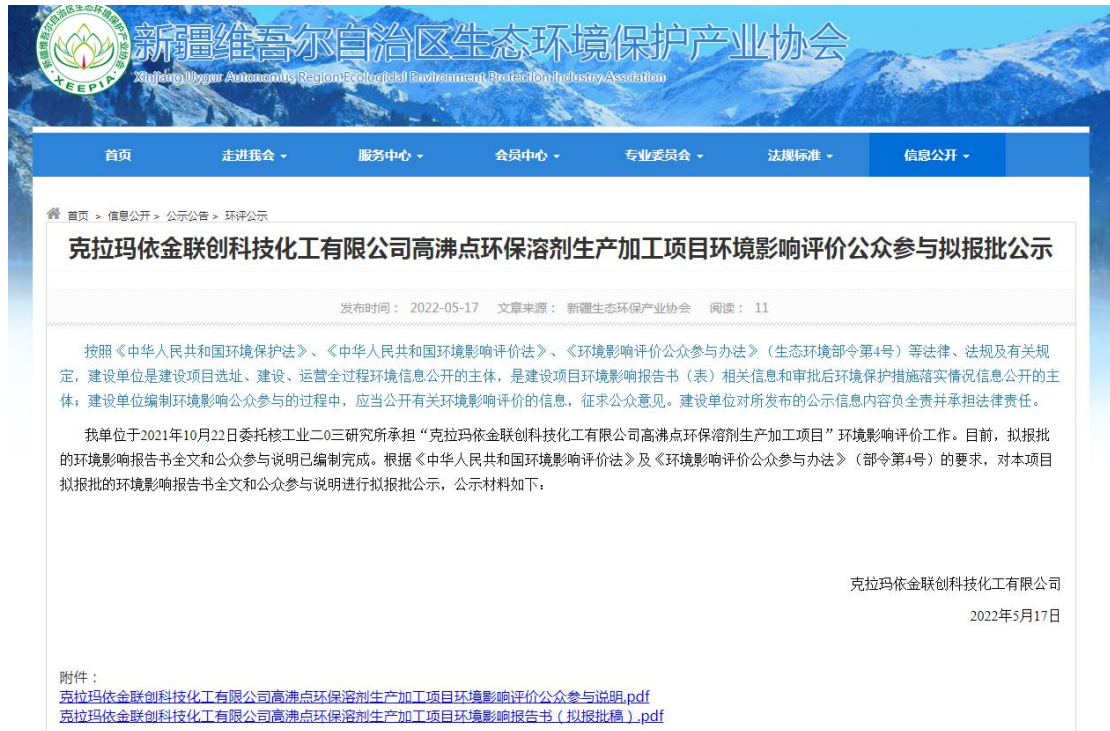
新疆维吾尔自治区生态环境保护产业协会
XEEPIA
Xinjiang Uygur Autonomus Region Ecological Environment Protection Industry Assodation

首页 走进我会 服务中心 会员中心 专业委员会 法规标准 信息公开

首页 > 信息公开 > 公示公告 > 环评公示

克拉玛依金联创科技化工有限公司高沸点环保溶剂生产加工项目环境影响评价公众参与拟报批公示

发布时间： 2022-05-17 文章来源： 新疆生态环保产业协会 阅读： 11

按照《中华人民共和国环境保护法》、《中华人民共和国环境影响评价法》、《环境影响评价公众参与办法》（生态环境部令第4号）等法律、法规及有关规定，建设单位是建设项目选址、建设、运营全过程环境信息公开的主体，是建设项目环境影响报告书（表）相关信息和审批后环境保护措施落实情况信息公开的主体；建设单位编制环境影响公众参与的过程中，应当公开有关环境影响评价的信息，征求公众意见。建设单位对所发布的公示信息内容负全责并承担法律责任。

我单位于2021年10月22日委托核工业二0三研究所承担“克拉玛依金联创科技化工有限公司高沸点环保溶剂生产加工项目”环境影响评价工作。目前，拟报批的环境影响报告书全文和公众参与说明已编制完成。根据《中华人民共和国环境影响评价法》及《环境影响评价公众参与办法》（部令第4号）的要求，对本项目拟报批的环境影响报告书全文和公众参与说明进行拟报批公示，公示材料如下：

克拉玛依金联创科技化工有限公司

2022年5月17日

附件：
克拉玛依金联创科技化工有限公司高沸点环保溶剂生产加工项目环境影响评价公众参与说明.pdf
克拉玛依金联创科技化工有限公司高沸点环保溶剂生产加工项目环境影响报告书（拟报批稿）.pdf